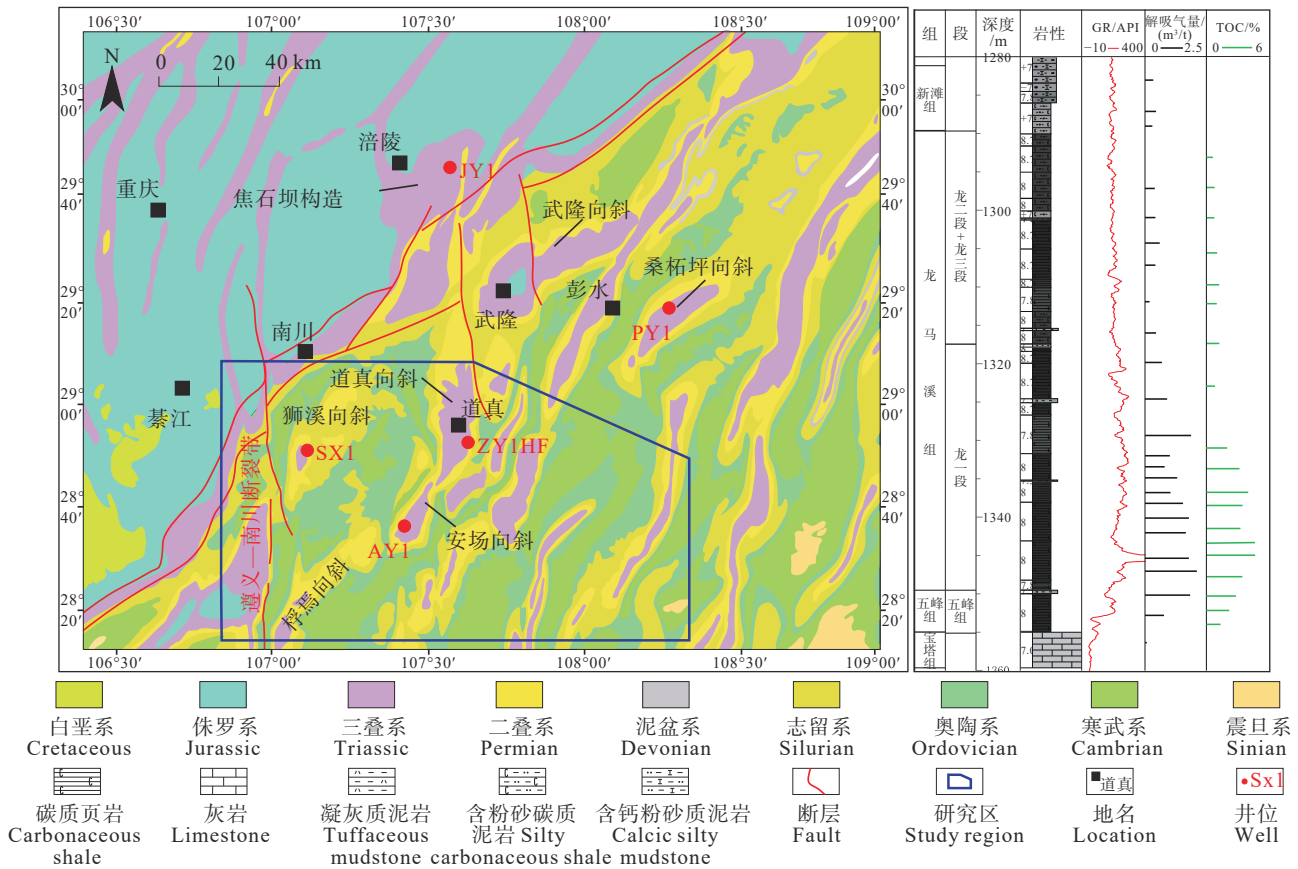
106°30′ 107°00′ 107°30′ 108°00′ 108°30′ 109°00′

N

0 20 40 km

30° 00′
29° 40′
29° 20′
29° 00′
28° 40′
28° 20′

30° 00′
29° 40′
29° 20′
29° 00′
28° 40′
28° 20′

涪陵
JY1
重庆
焦石坝构造
武隆向斜
桑柘坪向斜
武隆
彭水
PY1
南川
道真向斜
綦江
狮溪向斜
道真
SX1
ZY1HF
遵义—南川断裂带
AY1
安场向斜
桴焉向斜

106°30′ 107°00′ 107°30′ 108°00′ 108°30′ 109°00′

| 组 | 段 | 深度/m | 岩性 | GR/API −10 — 400 | 解吸气量/(m³/t) 0 — 2.5 | TOC/% 0 — 6 |
|---|---|---|---|---|---|---|
| 新滩组 | | 1280 | | | | |
| 龙马溪组 | 龙二段+龙三段 | 1300 | | | | |
| | | 1320 | | | | |
| | 龙一段 | 1340 | | | | |
| 五峰组 | 五峰组 | | | | | |
| 宝塔组 | | 1360 | | | | |

白垩系 Cretaceous
侏罗系 Jurassic
三叠系 Triassic
二叠系 Permian
泥盆系 Devonian
志留系 Silurian
奥陶系 Ordovician
寒武系 Cambrian
震旦系 Sinian

碳质页岩 Carbonaceous shale
灰岩 Limestone
凝灰质泥岩 Tuffaceous mudstone
含粉砂碳质泥岩 Silty carbonaceous shale
含钙粉砂质泥岩 Calcic silty mudstone
断层 Fault
研究区 Study region
道真
地名 Location
Sx1
井位 Well